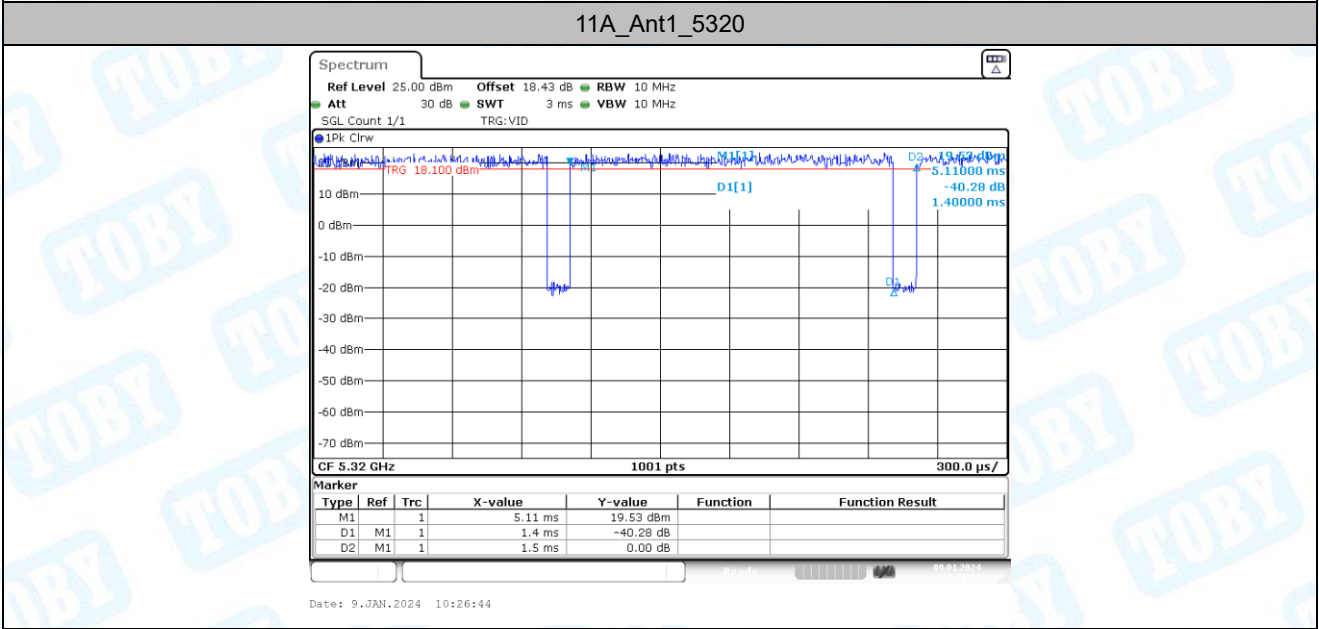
11A_Ant1_5320

Spectrum

Ref Level 25.00 dBm Offset 18.43 dB RBW 10 MHz
Att 30 dB SWT 3 ms VBW 10 MHz
SGL Count 1/1 TRG: VID

1Pk Clrw

TRG 18.100 dBm
M1
M1[1]
D2
19.53 dBm
5.11000 ms
D1[1]
-40.28 dB
1.40000 ms
10 dBm
0 dBm
-10 dBm
-20 dBm
D1
-30 dBm
-40 dBm
-50 dBm
-60 dBm
-70 dBm

CF 5.32 GHz 1001 pts 300.0 µs/

Marker

| Type | Ref | Trc | X-value | Y-value | Function | Function Result |
|---|---|---|---|---|---|---|
| M1 | | 1 | 5.11 ms | 19.53 dBm | | |
| D1 | M1 | 1 | 1.4 ms | -40.28 dB | | |
| D2 | M1 | 1 | 1.5 ms | 0.00 dB | | |

Date: 9.JAN.2024 10:26:44